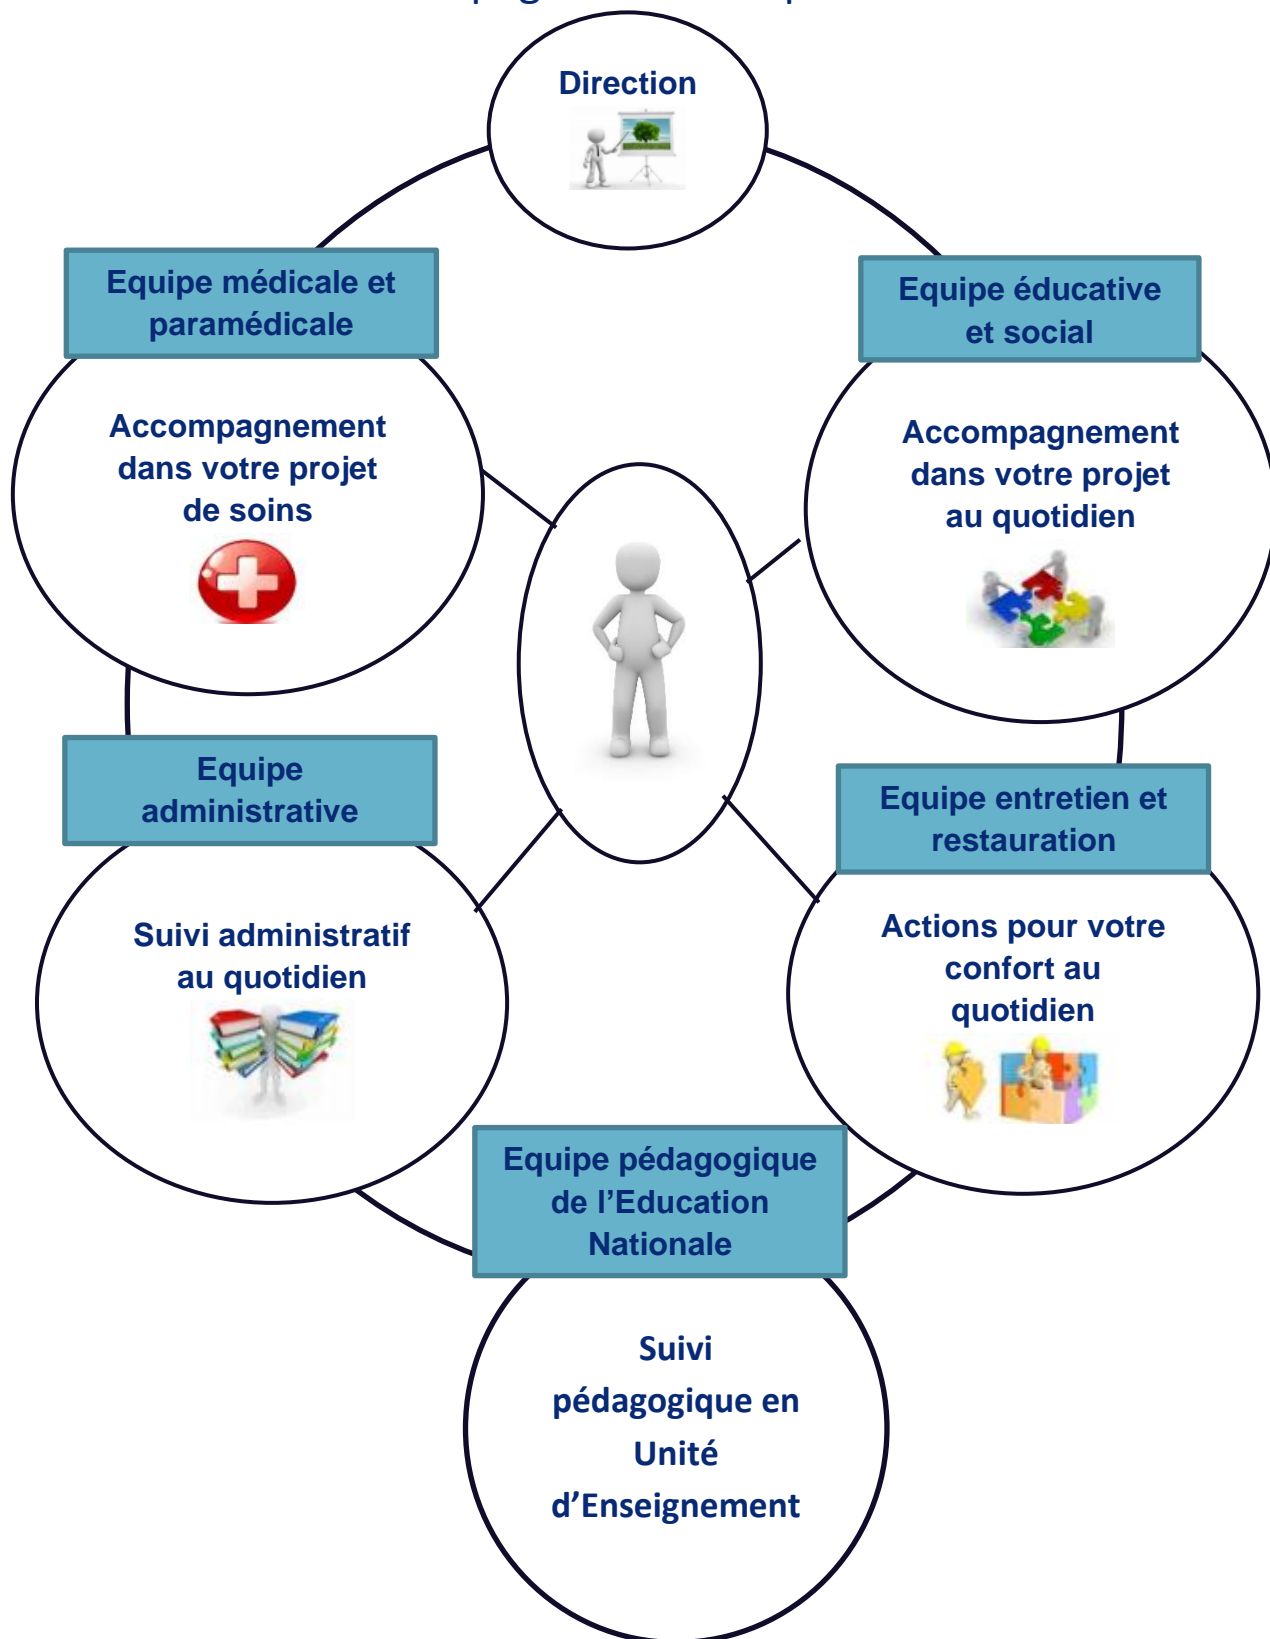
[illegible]

Direction

Equipe médicale et paramédicale

Accompagnement dans votre projet de soins

Equipe éducative et social

Accompagnement dans votre projet au quotidien

Equipe administrative

Suivi administratif au quotidien

Equipe entretien et restauration

Actions pour votre confort au quotidien

Equipe pédagogique de l'Education Nationale

Suivi pédagogique en Unité d'Enseignement